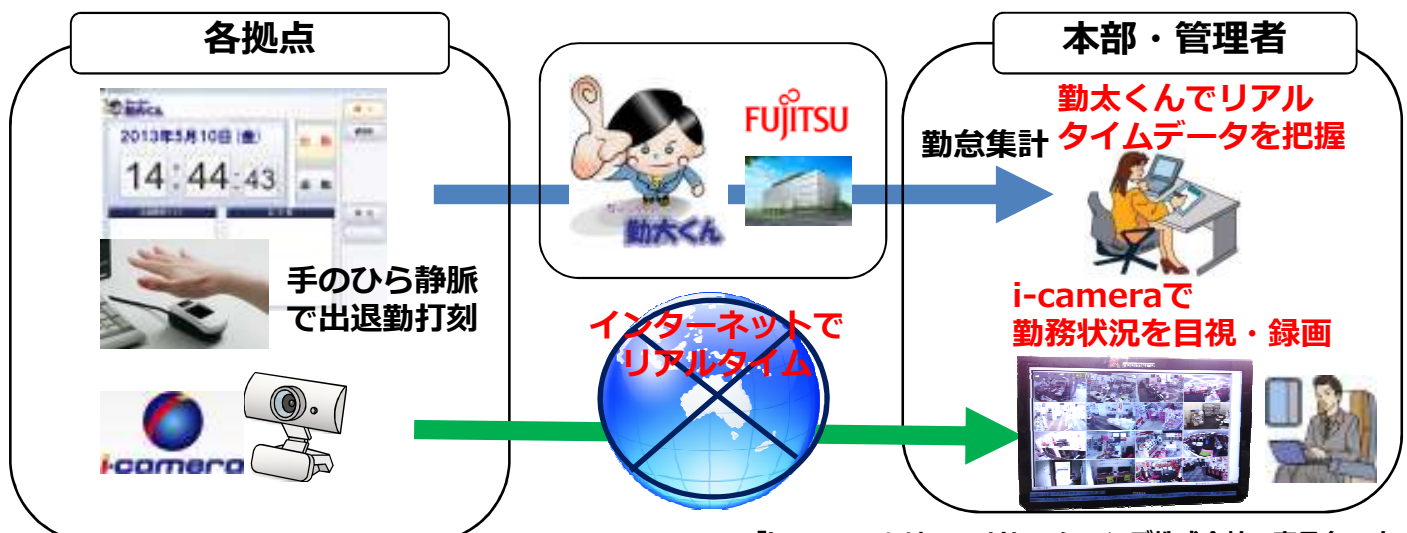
各拠点

2013年5月10日 (金)

14:44:43

出勤

退勤

手のひら静脈で出退勤打刻

i-camera

勤太くん

FUJITSU

インターネットでリアルタイム

本部・管理者

勤怠集計

勤太くんでリアルタイムデータを把握

i-cameraで勤務状況を目視・録画

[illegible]